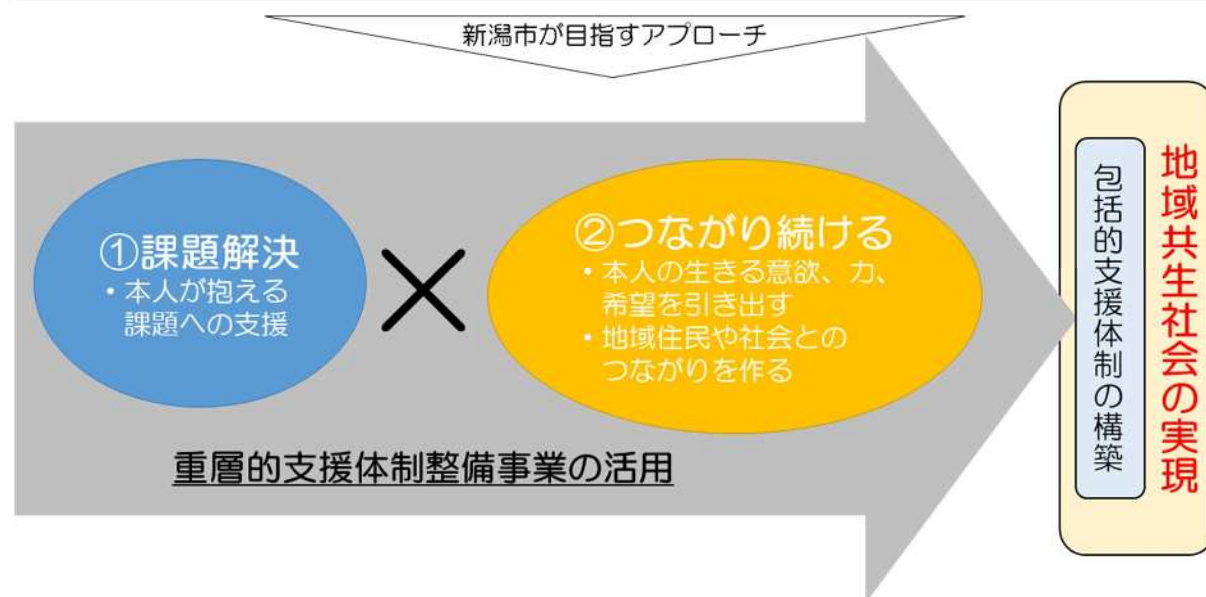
新潟市が目指すアプローチ

①課題解決
・本人が抱える課題への支援

×

②つながり続ける
・本人の生きる意欲、力、希望を引き出す
・地域住民や社会とのつながりを作る

重層的支援体制整備事業の活用

包括的支援体制の構築

地域共生社会の実現